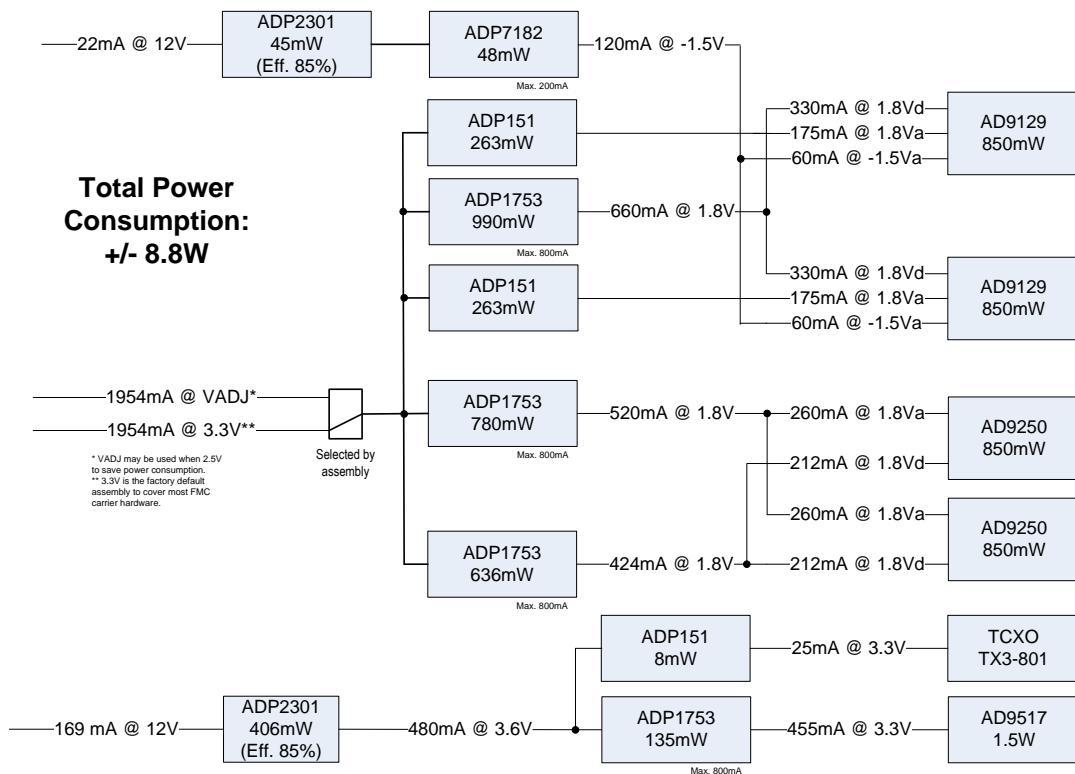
22mA @ 12V

ADP2301
45mW
(Eff. 85%)

ADP7182
48mW

Max. 200mA

120mA @ -1.5V

ADP151
263mW

330mA @ 1.8Vd
175mA @ 1.8Va
60mA @ -1.5Va

AD9129
850mW

Total Power Consumption: +/- 8.8W

ADP1753
990mW

Max. 800mA

660mA @ 1.8V

ADP151
263mW

330mA @ 1.8Vd
175mA @ 1.8Va
60mA @ -1.5Va

AD9129
850mW

1954mA @ VADJ*
1954mA @ 3.3V**

* VADJ may be used when 2.5V to save power consumption.
** 3.3V is the factory default assembly to cover most FMC carrier hardware.

Selected by assembly

ADP1753
780mW

Max. 800mA

520mA @ 1.8V

260mA @ 1.8Va
212mA @ 1.8Vd

AD9250
850mW

260mA @ 1.8Va
212mA @ 1.8Vd

AD9250
850mW

ADP1753
636mW

Max. 800mA

424mA @ 1.8V

ADP151
8mW

25mA @ 3.3V

TCXO
TX3-801

169 mA @ 12V

ADP2301
406mW
(Eff. 85%)

480mA @ 3.6V

ADP1753
135mW

Max. 800mA

455mA @ 3.3V

AD9517
1.5W